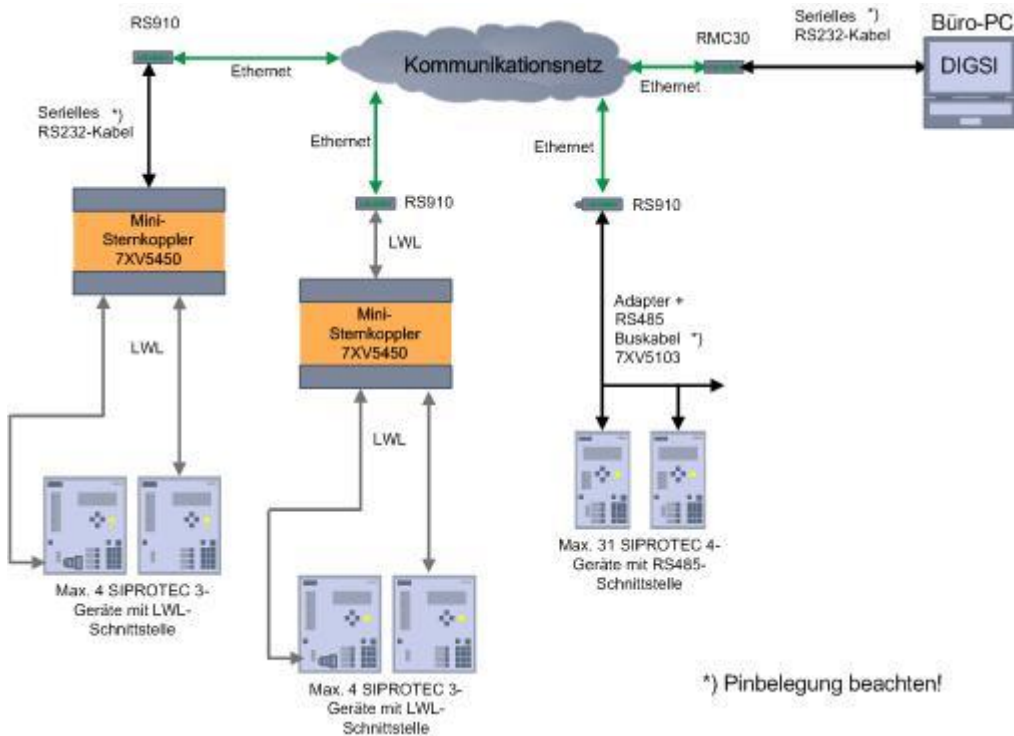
RS910

Ethernet

Kommunikationsnetz

RMC30

Serielles *) RS232-Kabel

Büro-PC

DIGSI

Ethernet

Serielles *) RS232-Kabel

Ethernet

Ethernet

RS910

RS910

Mini-Sternkoppler 7XV5450

LWL

LWL

Mini-Sternkoppler 7XV5450

Adapter + RS485 Buskabel *) 7XV5103

LWL

Max. 31 SIPROTEC 4-Geräte mit RS485-Schnittstelle

Max. 4 SIPROTEC 3-Geräte mit LWL-Schnittstelle

*) Pinbelegung beachten!

Max. 4 SIPROTEC 3-Geräte mit LWL-Schnittstelle